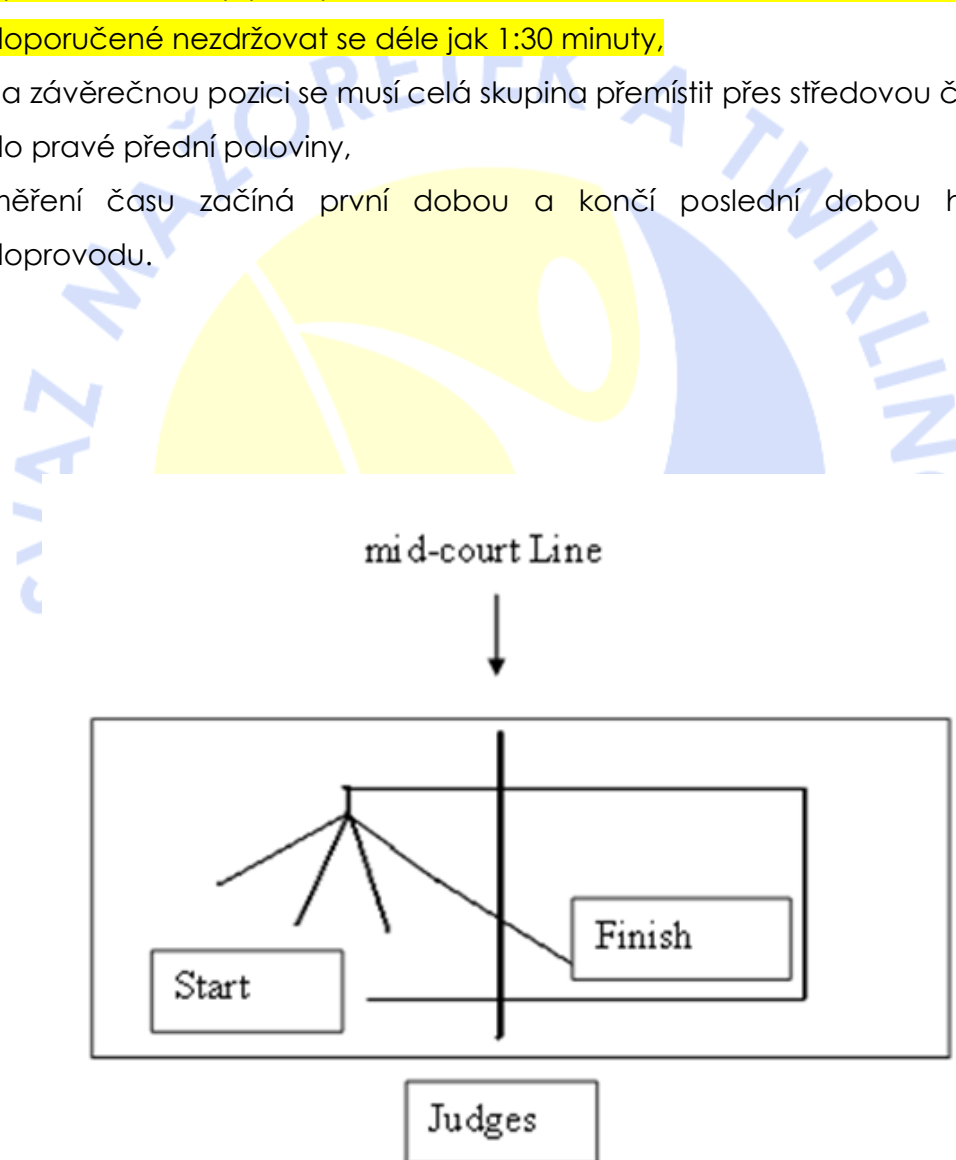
loporučené nezdržovat se déle jak 1:30 minuty,

a závěrečnou pozici se musí celá skupina přemístit přes středovou č lo pravé přední poloviny,

něření času začíná první dobou a končí poslední dobou h loprovodu.

mid-court Line

Finish

Start

Judges